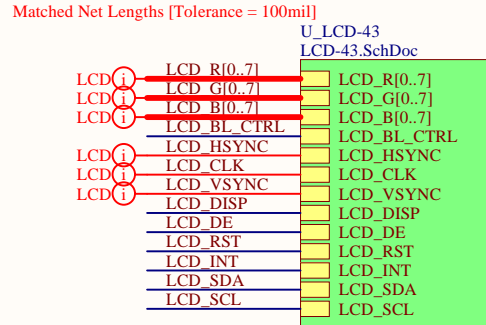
Matched Net Lengths [Tolerance = 100mil]

U_LCD-43
LCD-43.SchDoc

LCD i LCD_R[0..7] LCD_R[0..7]
LCD i LCD_G[0..7] LCD_G[0..7]
LCD i LCD_B[0..7] LCD_B[0..7]
LCD_BL_CTRL LCD_BL_CTRL
LCD i LCD_HSYNC LCD_HSYNC
LCD i LCD_CLK LCD_CLK
LCD i LCD_VSYNC LCD_VSYNC
LCD_DISP LCD_DISP
LCD_DE LCD_DE
LCD_RST LCD_RST
LCD_INT LCD_INT
LCD_SDA LCD_SDA
LCD_SCL LCD_SCL